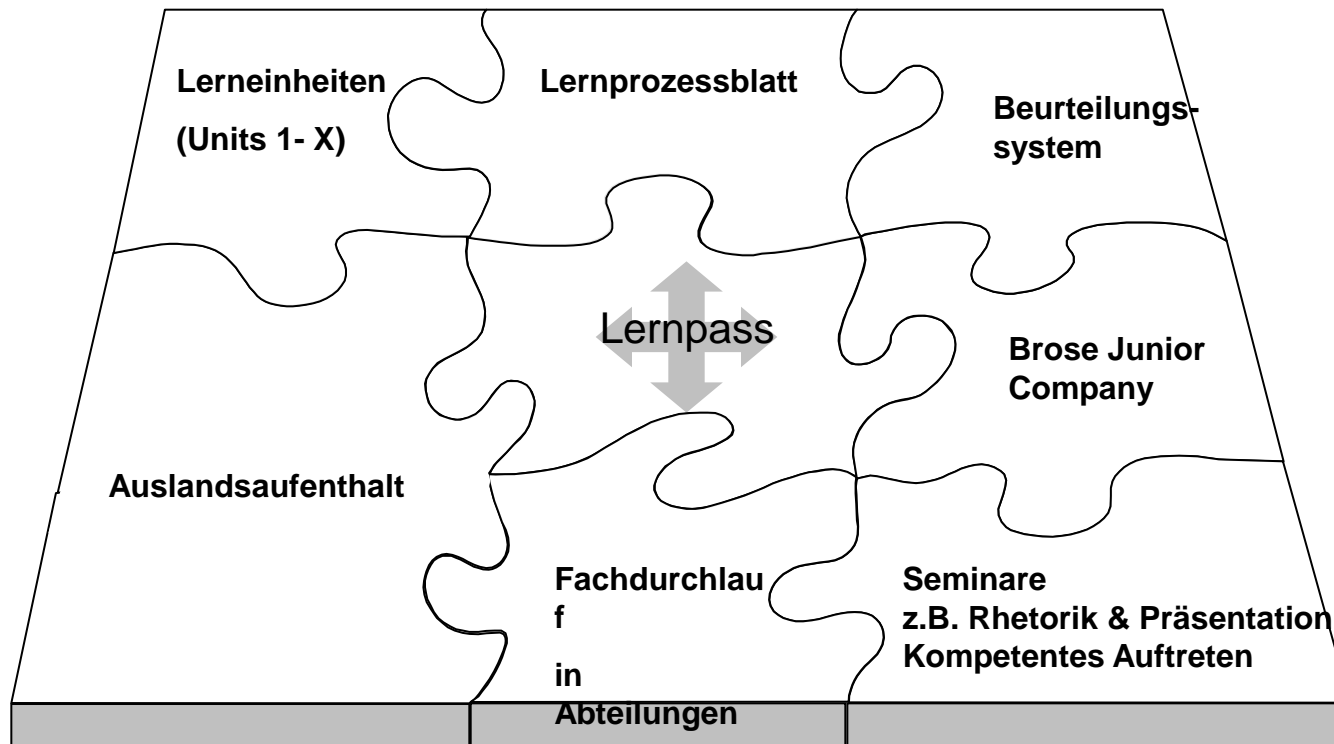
Lerneinheiten
(Units 1- X)

Lernprozessblatt

Beurteilungssystem

Lernpass

Brose Junior Company

Auslandsaufenthalt

Fachdurchlauf
in
Abteilungen

Seminare
z.B. Rhetorik & Präsentation
Kompetentes Auftreten